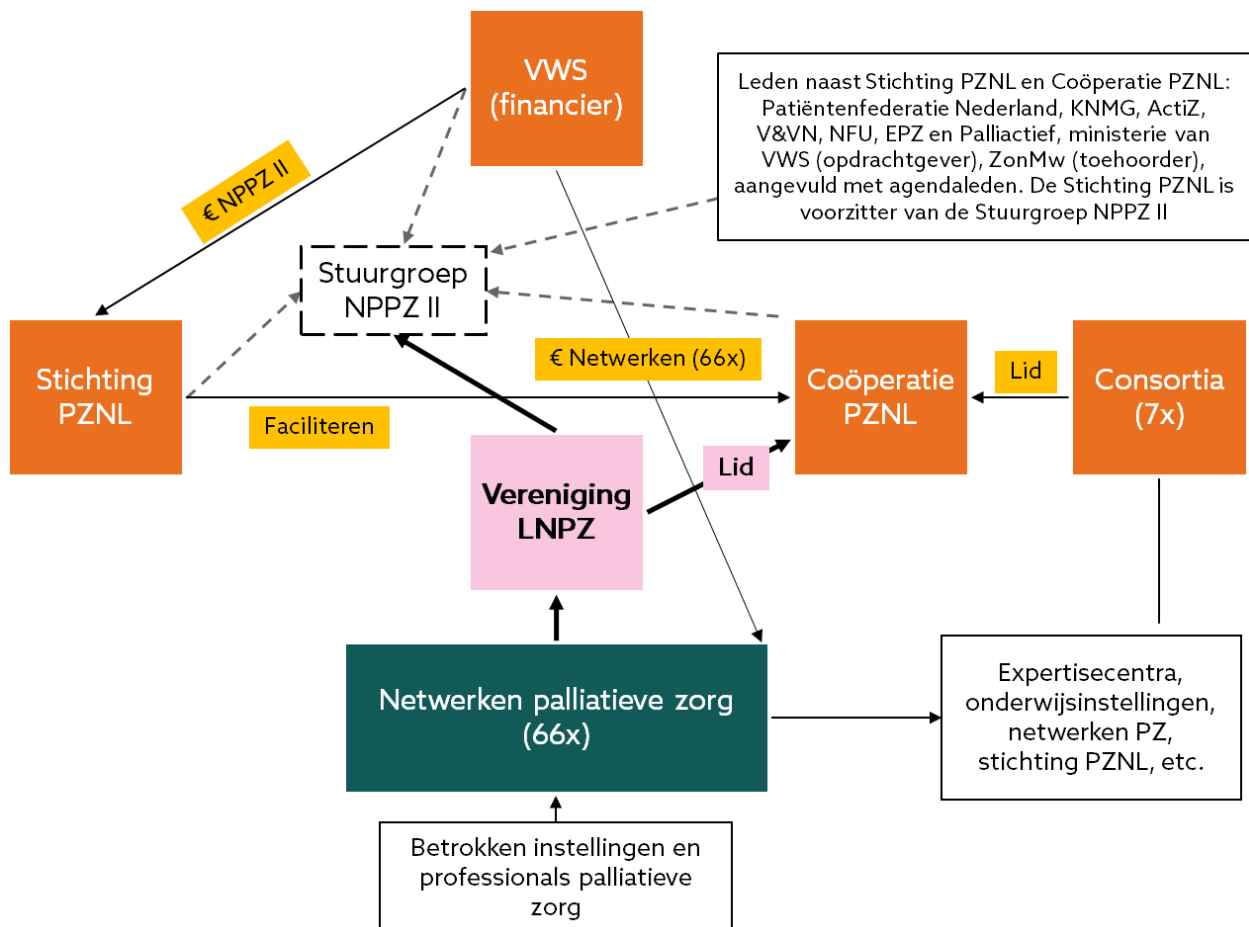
VWS
(financier)

Leden naast Stichting PZNL en Coöperatie PZNL: Patiëntenfederatie Nederland, KNMG, ActiZ, V&VN, NFU, EPZ en Palliactief, ministerie van VWS (opdrachtgever), ZonMw (toehoorder), aangevuld met agendaleden. De Stichting PZNL is voorzitter van de Stuurgroep NPPZ II

€ NPPZ II

Stuurgroep
NPPZ II

€ Netwerken (66x)

Stichting
PZNL

Faciliteren

Coöperatie
PZNL

Lid

Consortia
(7x)

Lid

Vereniging
LNPZ

Netwerken palliatieve zorg
(66x)

Expertisecentra, onderwijsinstellingen, netwerken PZ, stichting PZNL, etc.

Betrokken instellingen en professionals palliatieve zorg